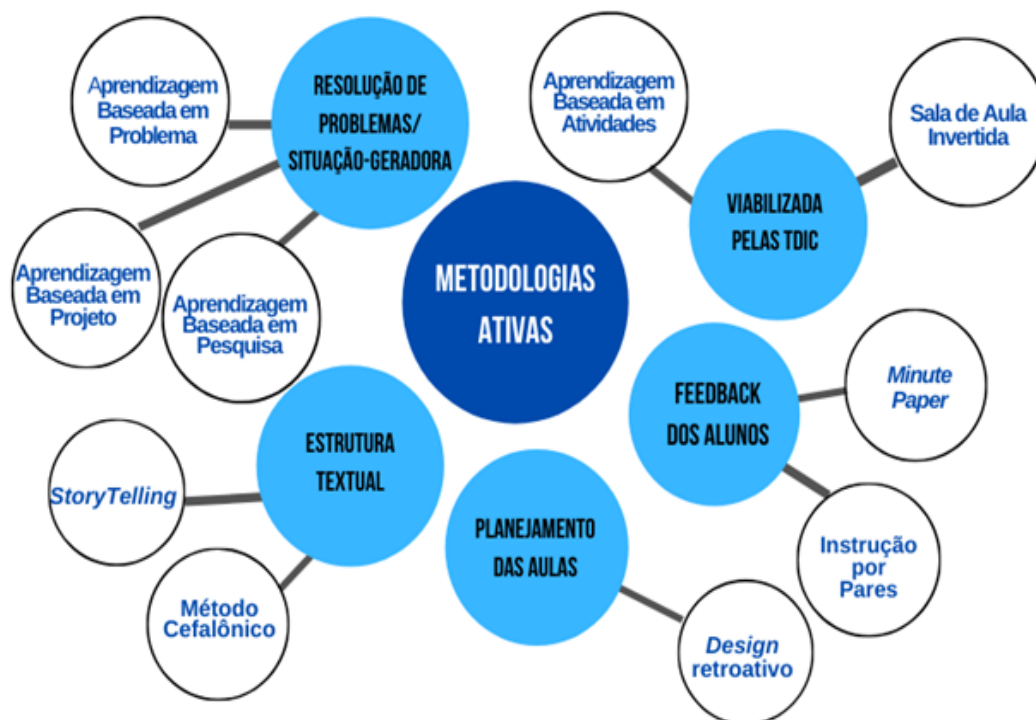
Aprendizagem Baseada em Problema

RESOLUÇÃO DE PROBLEMAS/ SITUAÇÃO-GERADORA

Aprendizagem Baseada em Atividades

Sala de Aula Invertida

VIABILIZADA PELAS TDIC

Aprendizagem Baseada em Projeto

Aprendizagem Baseada em Pesquisa

METODOLOGIAS ATIVAS

FEEDBACK DOS ALUNOS

Minute Paper

ESTRUTURA TEXTUAL

StoryTelling

PLANEJAMENTO DAS AULAS

Instrução por Pares

Método Cefalônico

Design retroativo